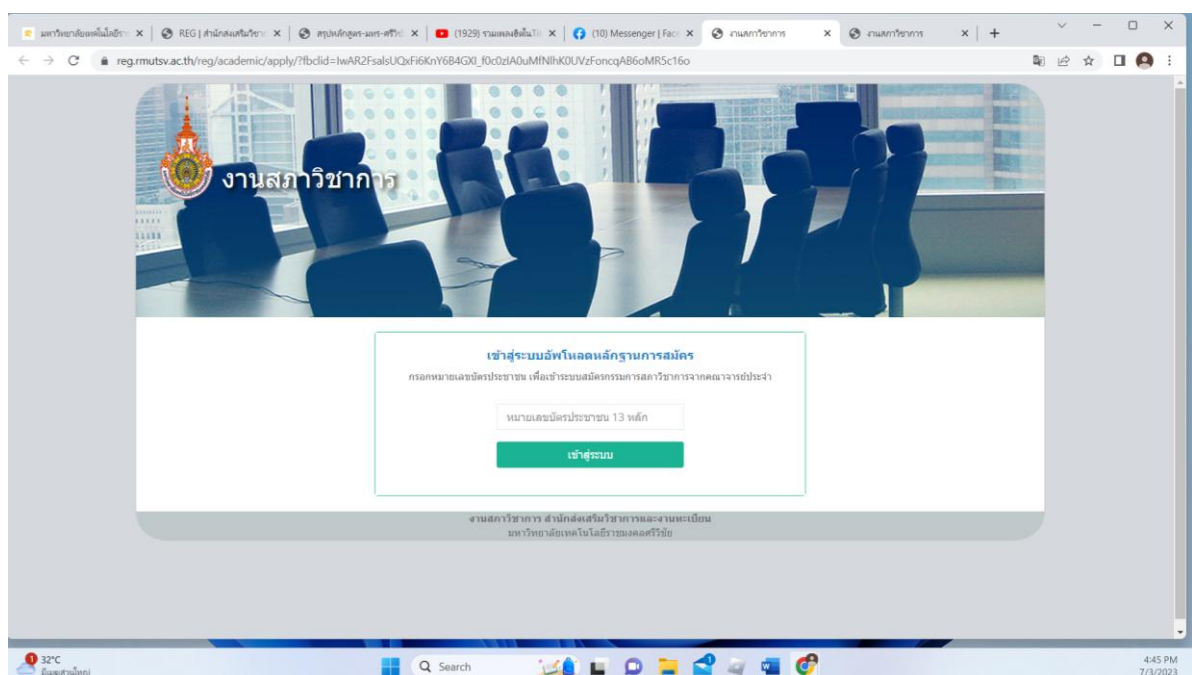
มหาวิทยาลัยเทคโนโลยีรา ×
REG | สำนักส่งเสริมวิชา ×
สรุปหลักสูตร-มทร-ศรีวิ ×
(1929) รวมเพลงฮิตในTi ×
(10) Messenger | Face ×
งานสภาวิชาการ ×
งานสภาวิชาการ ×
+

reg.rmutsv.ac.th/reg/academic/apply/?fbclid=IwAR2FsalsUQxFi6KnY6B4GXl_f0c0zIA0uMfNlhK0UVzFoncqAB6oMR5c16o

งานสภาวิชาการ

เข้าสู่ระบบอัพโหลดหลักฐานการสมัคร

กรอกหมายเลขบัตรประชาชน เพื่อเข้าระบบสมัครกรรมการสภาวิชาการจากคณาจารย์ประจำ

หมายเลขบัตรประชาชน 13 หลัก

เข้าสู่ระบบ

งานสภาวิชาการ สำนักส่งเสริมวิชาการและงานทะเบียน
มหาวิทยาลัยเทคโนโลยีราชมงคลศรีวิชัย

32°C
มีเมฆส่วนใหญ่

Search

4:45 PM
7/3/2023